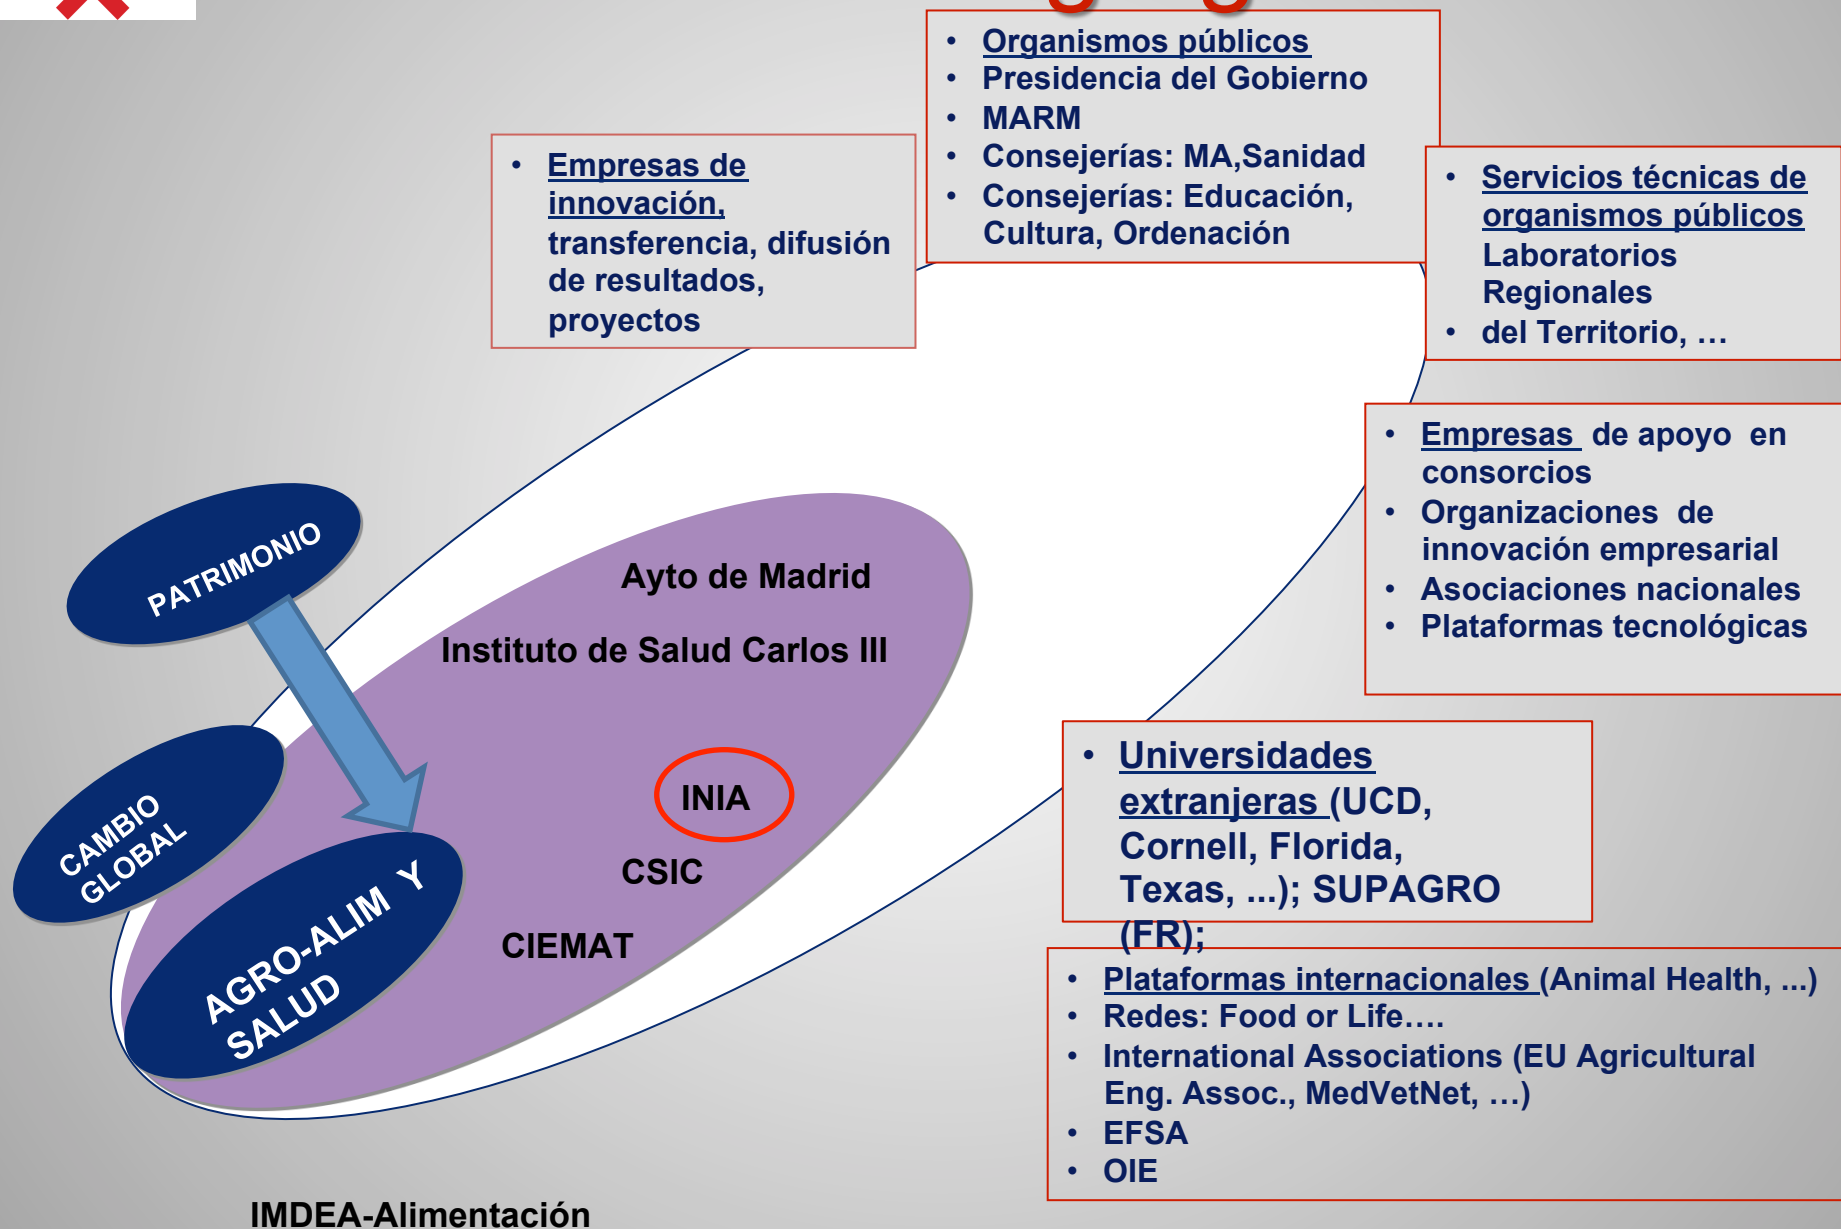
- Organismos públicos
- Presidencia del Gobierno
- MARM
- Consejerías: MA,Sanidad
- Consejerías: Educación, Cultura, Ordenación

- Empresas de innovación, transferencia, difusión de resultados, proyectos

- Servicios técnicas de organismos públicos Laboratorios Regionales
- del Territorio, …

- Empresas de apoyo en consorcios
- Organizaciones de innovación empresarial
- Asociaciones nacionales
- Plataformas tecnológicas

PATRIMONIO

Ayto de Madrid

Instituto de Salud Carlos III

INIA

CSIC

CIEMAT

CAMBIO GLOBAL

AGRO-ALIM Y SALUD

- Universidades extranjeras (UCD, Cornell, Florida, Texas, ...); SUPAGRO (FR);

- Plataformas internacionales (Animal Health, ...)
- Redes: Food or Life….
- International Associations (EU Agricultural Eng. Assoc., MedVetNet, …)
- EFSA
- OIE

IMDEA-Alimentación